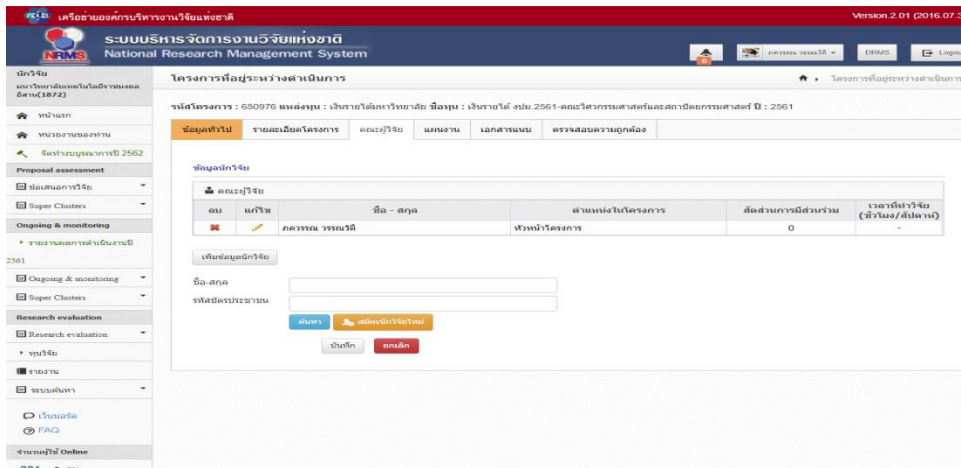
เครือข่ายองค์กรบริหารงานวิจัยแห่งชาติ

Version 2.01 (2016.07.3

NRMS

ระบบบริหารจัดการงานวิจัยแห่งชาติ
National Research Management System

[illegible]

DRMS

Logo

นักวิจัย
มหาวิทยาลัยเทคโนโลยีราชมงคล อีสาน(1872)

หน้าแรก

หน่วยงานของท่าน

จัดทำงบบูรณาการปี 2562

Proposal assessment

ข้อเสนอการวิจัย

Super Clusters

Ongoing & monitoring

รายงานผลการดำเนินงานปี 2561

Ongoing & monitoring

Super Clusters

Research evaluation

Research evaluation

ทุนวิจัย

รายงาน

ระบบค้นหา

เว็บบอร์ด

FAQ

จำนวนผู้ใช้ Online

โครงการที่อยู่ระหว่างดำเนินการ

โครงการที่อยู่ระหว่างดำเนินการ

รหัสโครงการ : 650976 แหล่งทุน : เงินรายได้มหาวิทยาลัย ชื่อทุน : เงินรายได้ งปม.2561-คณะวิศวกรรมศาสตร์และสถาปัตยกรรมศาสตร์ ปี : 2561

ข้อมูลทั่วไป | รายละเอียดโครงการ | คณะผู้วิจัย | แผนงาน | เอกสารแนบ | ตรวจสอบความถูกต้อง

ข้อมูลนักวิจัย

คณะผู้วิจัย

| ลบ | แก้ไข | ชื่อ - สกุล | ตำแหน่งในโครงการ | สัดส่วนการมีส่วนร่วม | เวลาที่ทำวิจัย (ชั่วโมง/สัปดาห์) |
|---|---|---|---|---|---|
| | | ภควรรณ วรรณวิติ | หัวหน้าโครงการ | 0 | - |

เพิ่มข้อมูลนักวิจัย

ชื่อ-สกุล

รหัสบัตรประชาชน

ค้นหา

สมัครนักวิจัยใหม่

บันทึก

ยกเลิก